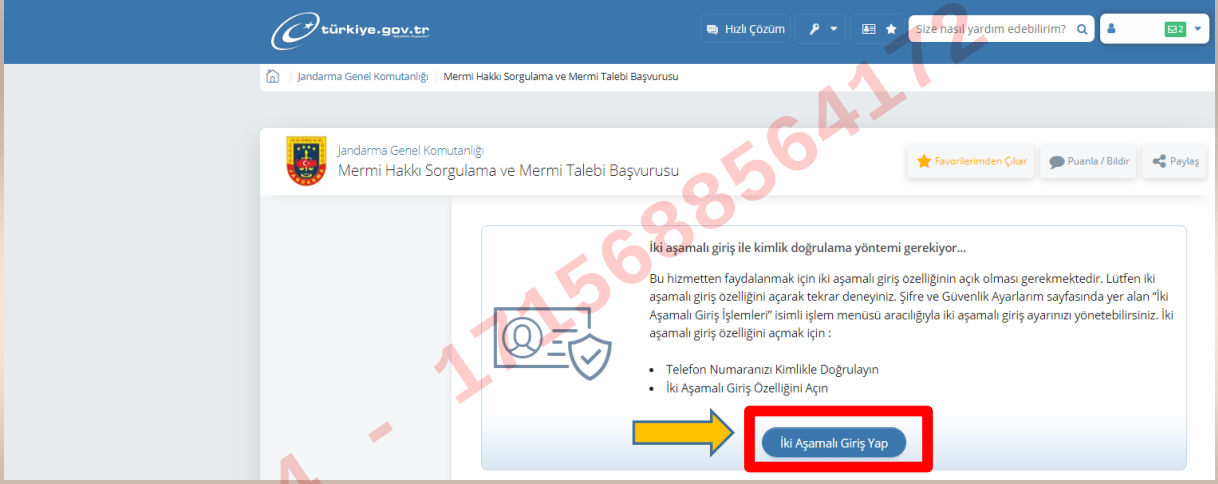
türkiye.gov.tr

Hızlı Çözüm

Size nasıl yardım edebilirim?

2

Jandarma Genel Komutanlığı 〉 Mermi Hakkı Sorgulama ve Mermi Talebi Başvurusu

Jandarma Genel Komutanlığı
Mermi Hakkı Sorgulama ve Mermi Talebi Başvurusu

Favorilerimden Çıkar

Puanla / Bildir

Paylaş

İki aşamalı giriş ile kimlik doğrulama yöntemi gerekiyor...

Bu hizmetten faydalanmak için iki aşamalı giriş özelliğinin açık olması gerekmektedir. Lütfen iki aşamalı giriş özelliğini açarak tekrar deneyiniz. Şifre ve Güvenlik Ayarlarım sayfasında yer alan "İki Aşamalı Giriş İşlemleri" isimli işlem menüsü aracılığıyla iki aşamalı giriş ayarınızı yönetebilirsiniz. İki aşamalı giriş özelliğini açmak için :

• Telefon Numaranızı Kimlikle Doğrulayın
• İki Aşamalı Giriş Özelliğini Açın

İki Aşamalı Giriş Yap

4 - 171568856417 2